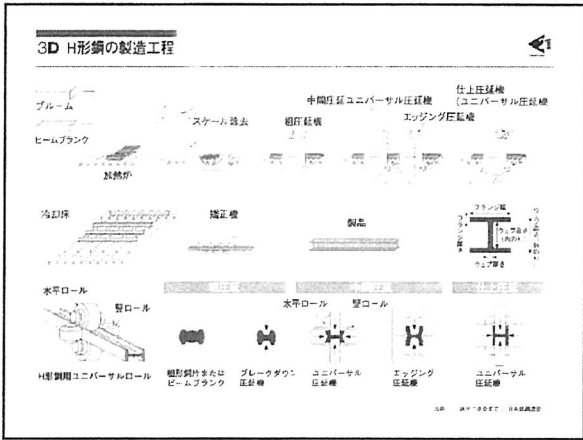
3D H形鋼の製造工程

ブルーム

ビームブランク

加熱炉

スケール除去

粗圧延機

中間圧延ユニバーサル圧延機

エッジング圧延機

仕上圧延機
(ユニバーサル圧延機)

冷却床

矯正機

製品

フランジ幅

フランジ厚さ

ウェブ高さ(内のり)

ウェブ厚さ

水平ロール

竪ロール

H形鋼用ユニバーサルロール

水平ロール

竪ロール

粗形鋼片または
ビームブランク

ブレークダウン
圧延機

ユニバーサル
圧延機

エッジング
圧延機

ユニバーサル
圧延機

出典 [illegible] 日本鉄鋼連盟